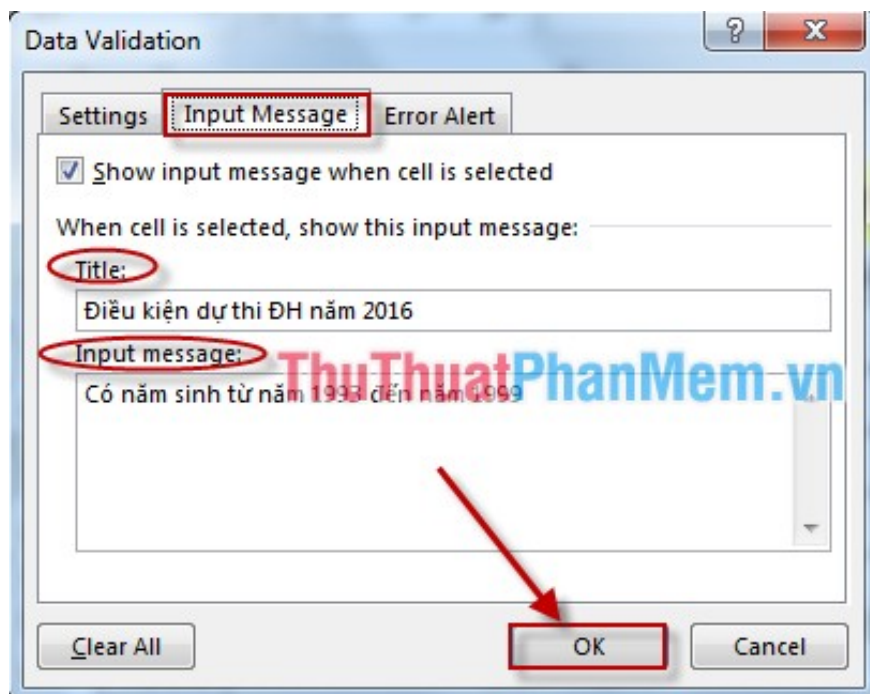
Data Validation

?

X

Settings

Input Message

Error Alert

Show input message when cell is selected

When cell is selected, show this input message:

Title:

Điều kiện dự thi ĐH năm 2016

Input message:

Có năm sinh từ năm 1993 đến năm 1999

ThuThuatPhanMem.vn

Clear All

OK

Cancel